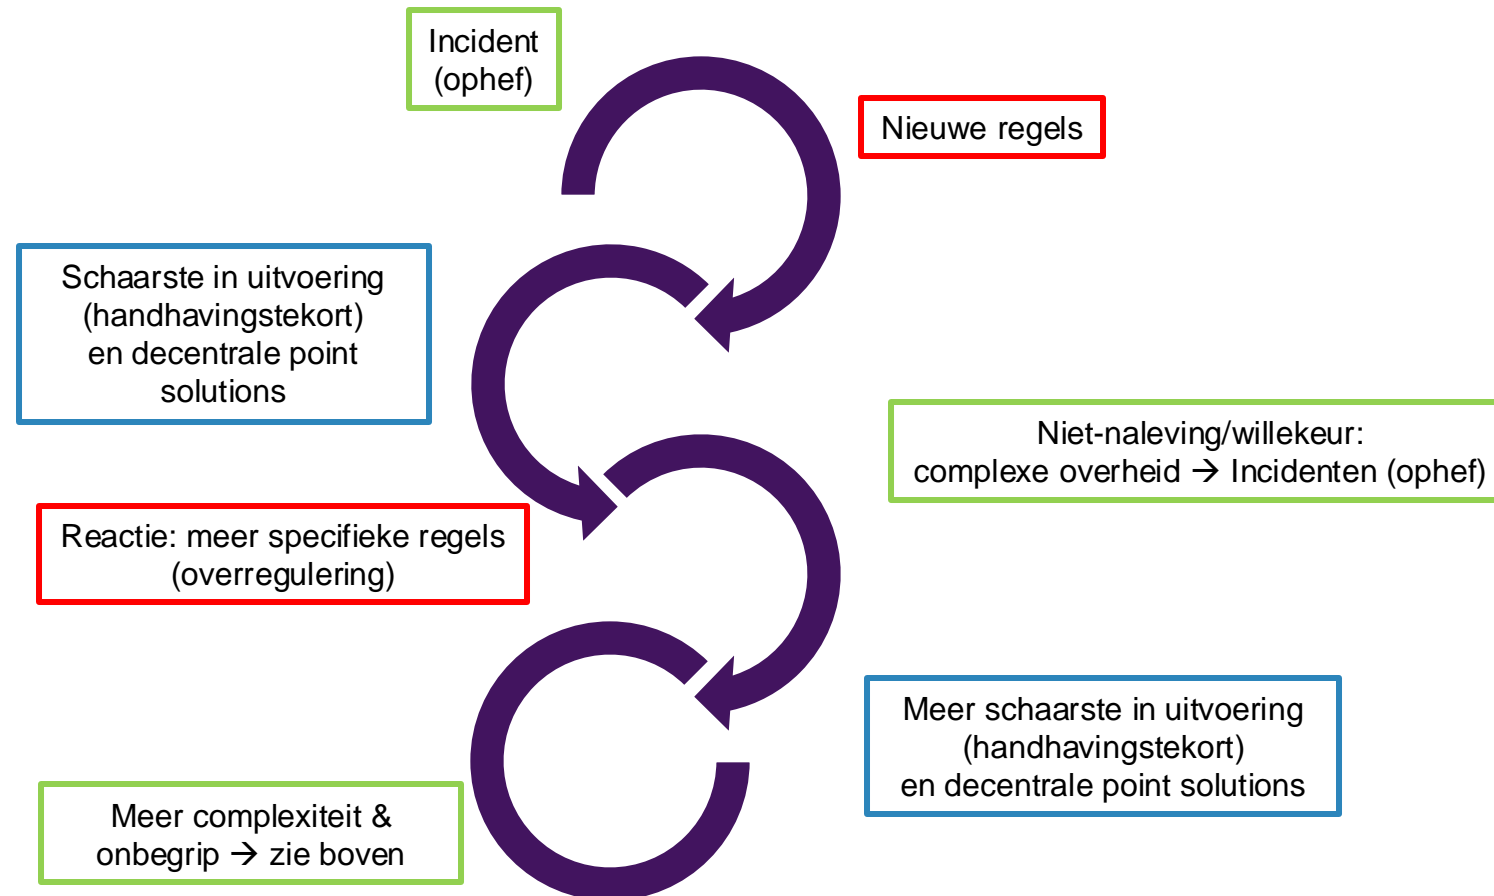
Incident (ophef)

Nieuwe regels

Schaarste in uitvoering (handhavingstekort) en decentrale point solutions

Niet-naleving/willekeur: complexe overheid → Incidenten (ophef)

Reactie: meer specifieke regels (overregulering)

Meer schaarste in uitvoering (handhavingstekort) en decentrale point solutions

Meer complexiteit & onbegrip → zie boven